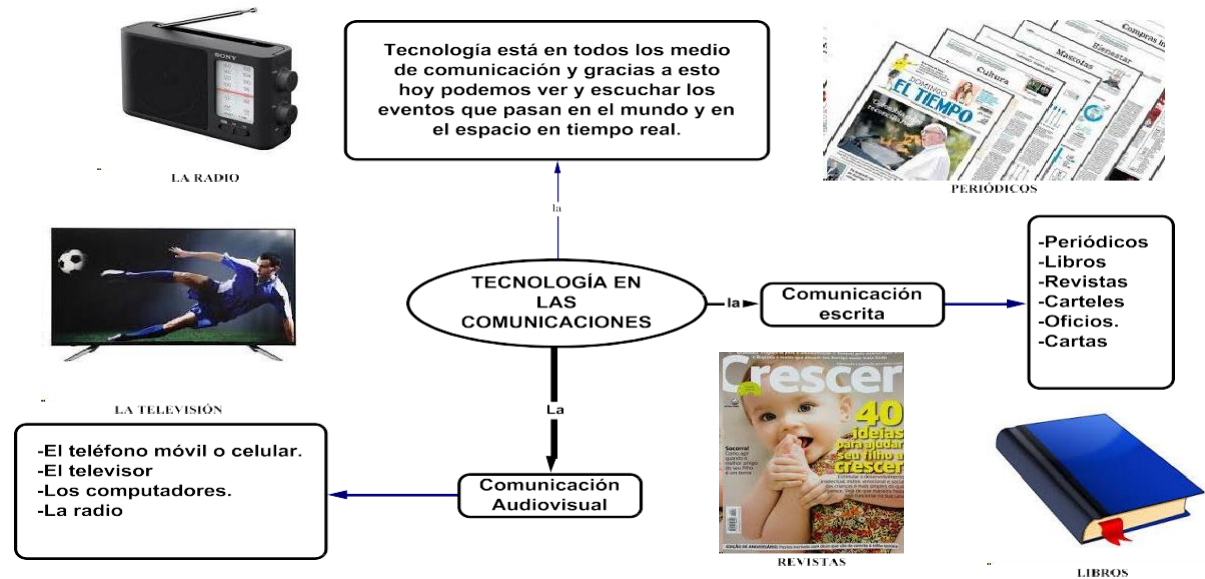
LA RADIO

Tecnología está en todos los medio de comunicación y gracias a esto hoy podemos ver y escuchar los eventos que pasan en el mundo y en el espacio en tiempo real.

la

PERIÓDICOS

TECNOLOGÍA EN LAS COMUNICACIONES

la

Comunicación escrita

-Periódicos
-Libros
-Revistas
-Carteles
-Oficios.
-Cartas

LA TELEVISIÓN

La

-El teléfono móvil o celular.
-El televisor
-Los computadores.
-La radio

Comunicación Audiovisual

Crescer
40 ideias para ajudar seu filho a crescer

REVISTAS

LIBROS